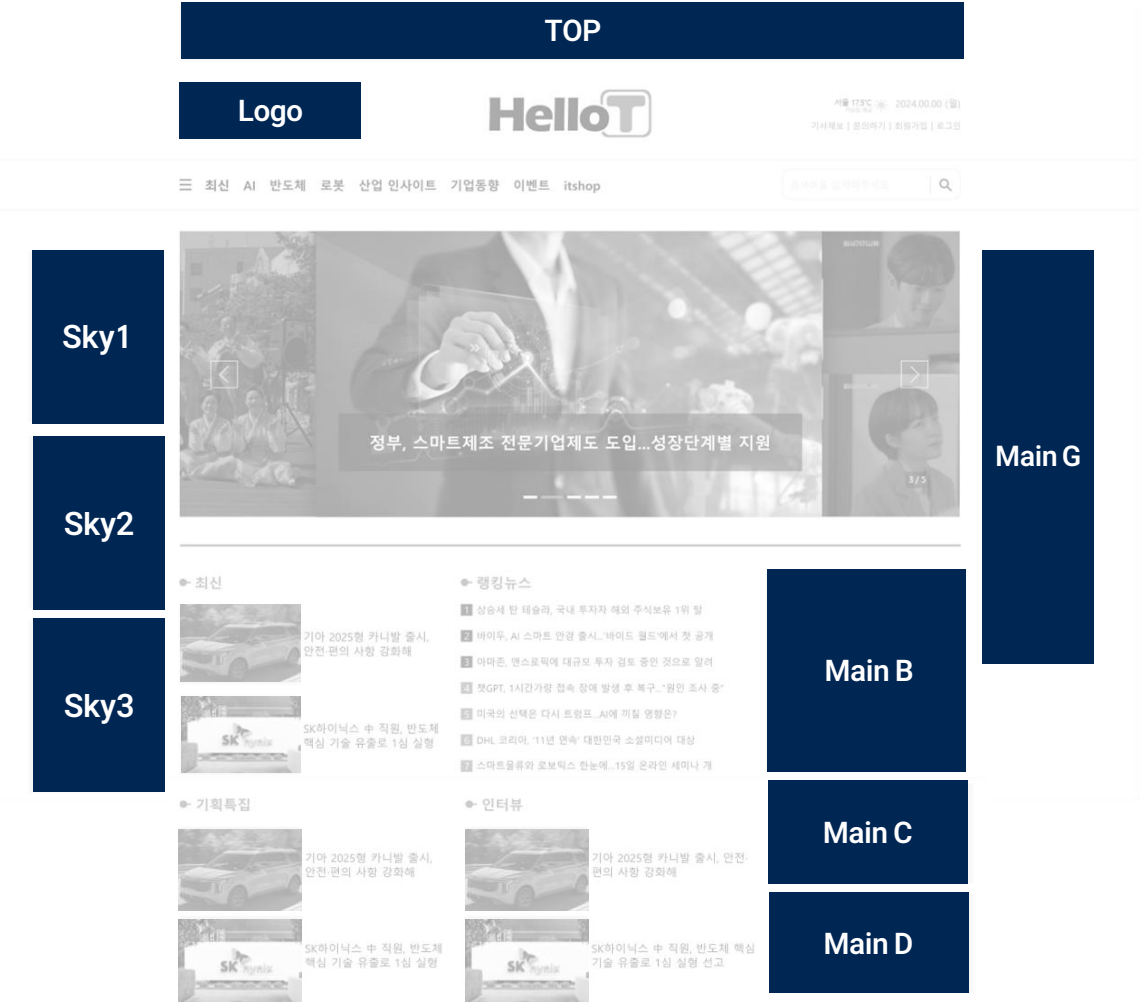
TOP

Logo

HelloT

서울 17.5°C 2024.00.00 (월)

기사제보 | 문의하기 | 회원가입 | 로그인

☰ 최신 AI 반도체 로봇 산업 인사이트 기업동향 이벤트 itshop

Sky1

Sky2

Sky3

정부, 스마트제조 전문기업제도 도입...성장단계별 지원

3 / 5

Main G

최신

기아 2025형 카니발 출시, 안전·편의 사항 강화해

SK하이닉스 中 직원, 반도체 핵심 기술 유출로 1심 실형

랭킹뉴스

1 삼성서 탄 테슬라, 국내 투자자 해외 주식보유 1위 탈

2 바이두, AI 스마트 안경 출시...'바이드 월드'에서 첫 공개

3 아마존, 앤스로픽에 대규모 투자 검토 중인 것으로 알려

4 챗GPT, 1시간가량 접속 장애 발생 후 복구..."원인 조사 중"

5 미국의 선택은 다시 트럼프...AI에 끼칠 영향은?

6 DHL 코리아, '11년 연속' 대한민국 소셜미디어 대상

7 스마트물류와 로보틱스 한눈에...15일 온라인 세미나 개

Main B

기획특집

기아 2025형 카니발 출시, 안전·편의 사항 강화해

SK하이닉스 中 직원, 반도체 핵심 기술 유출로 1심 실형

인터뷰

기아 2025형 카니발 출시, 안전·편의 사항 강화해

SK하이닉스 中 직원, 반도체 핵심 기술 유출로 1심 실형 선고

Main C

Main D